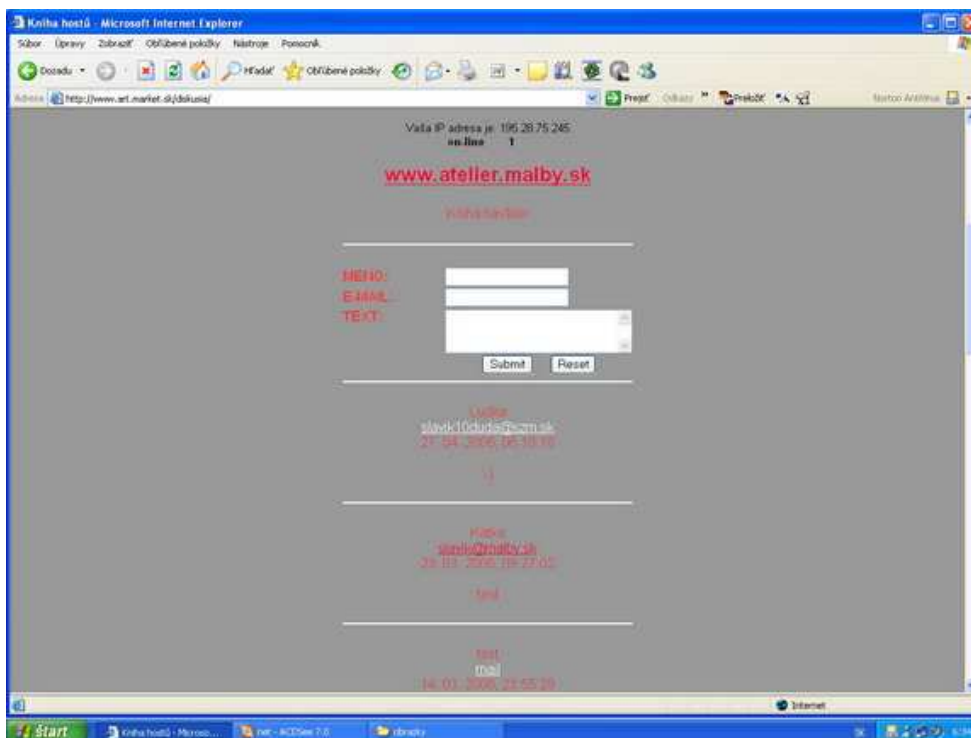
Kniha hostů - Microsoft Internet Explorer

Súbor Úpravy Zobraziť Obľúbené položky Nástroje Pomocník

Dozadu Hľadať Obľúbené položky

Adresa http://www.art.market.sk/diskusia/

Prejsť Odkazy Preložiť

Norton AntiVirus

Vaša IP adresa je: 195.28.75.245
on-line 1

www.atelier.malby.sk

Kniha návštev

MENO:
E-MAIL:
TEXT:

Submit Reset

Luďka
slavik10duda@szm.sk
27. 04. 2006, 06:10:10

:-)

Katka
slavik@malby.sk
23. 01. 2006, 09:27:02

test

test
mail
14. 01. 2006, 23:55:29

Internet

Start Kniha hostů - Microso... net - ACDSee 7.0 obrazky

SK